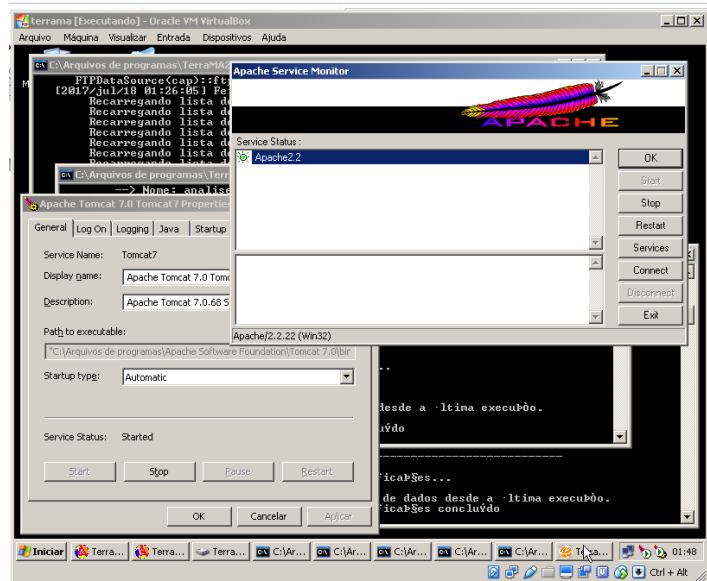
terrama [Executando] - Oracle VM VirtualBox

Arquivo Máquina Visualizar Entrada Dispositivos Ajuda

C:\Arquivos de programas\TerraMA

FTPDataSource(cap)::ft
[2017/jul/18 01:26:05] Fe
Recarregando lista d
Recarregando lista d
Recarregando lista d
Recarregando lista d
Recarregando lista d
Recarregando lista d

C:\Arquivos de programas\Terra

--> Nome: analise

Apache Tomcat 7.0 Tomcat7 Properties

General | Log On | Logging | Java | Startup

Service Name: Tomcat7

Display name: Apache Tomcat 7.0 Tomcat

Description: Apache Tomcat 7.0.68 S

Path to executable:

"C:\Arquivos de programas\Apache Software Foundation\Tomcat 7.0\bir

Startup type: Automatic

Service Status: Started

Start | Stop | Pause | Restart

OK | Cancelar | Aplicar

Apache Service Monitor

APACHE

Service Status :

Apache2.2

OK
Start
Stop
Restart
Services
Connect
Disconnect
Exit

Apache/2.2.22 (Win32)

desde a ·ltima execuÞòo.
cluÝdo

ficaþ§es...
de dados desde a ·ltima execuÞòo.
ficaþ§es concluÝdo

Iniciar | Terra... | Terra... | Terra... | C:\Ar... | C:\Ar... | C:\Ar... | C:\Ar... | C:\Ar... | Terra... | 01:48

Ctrl + Alt